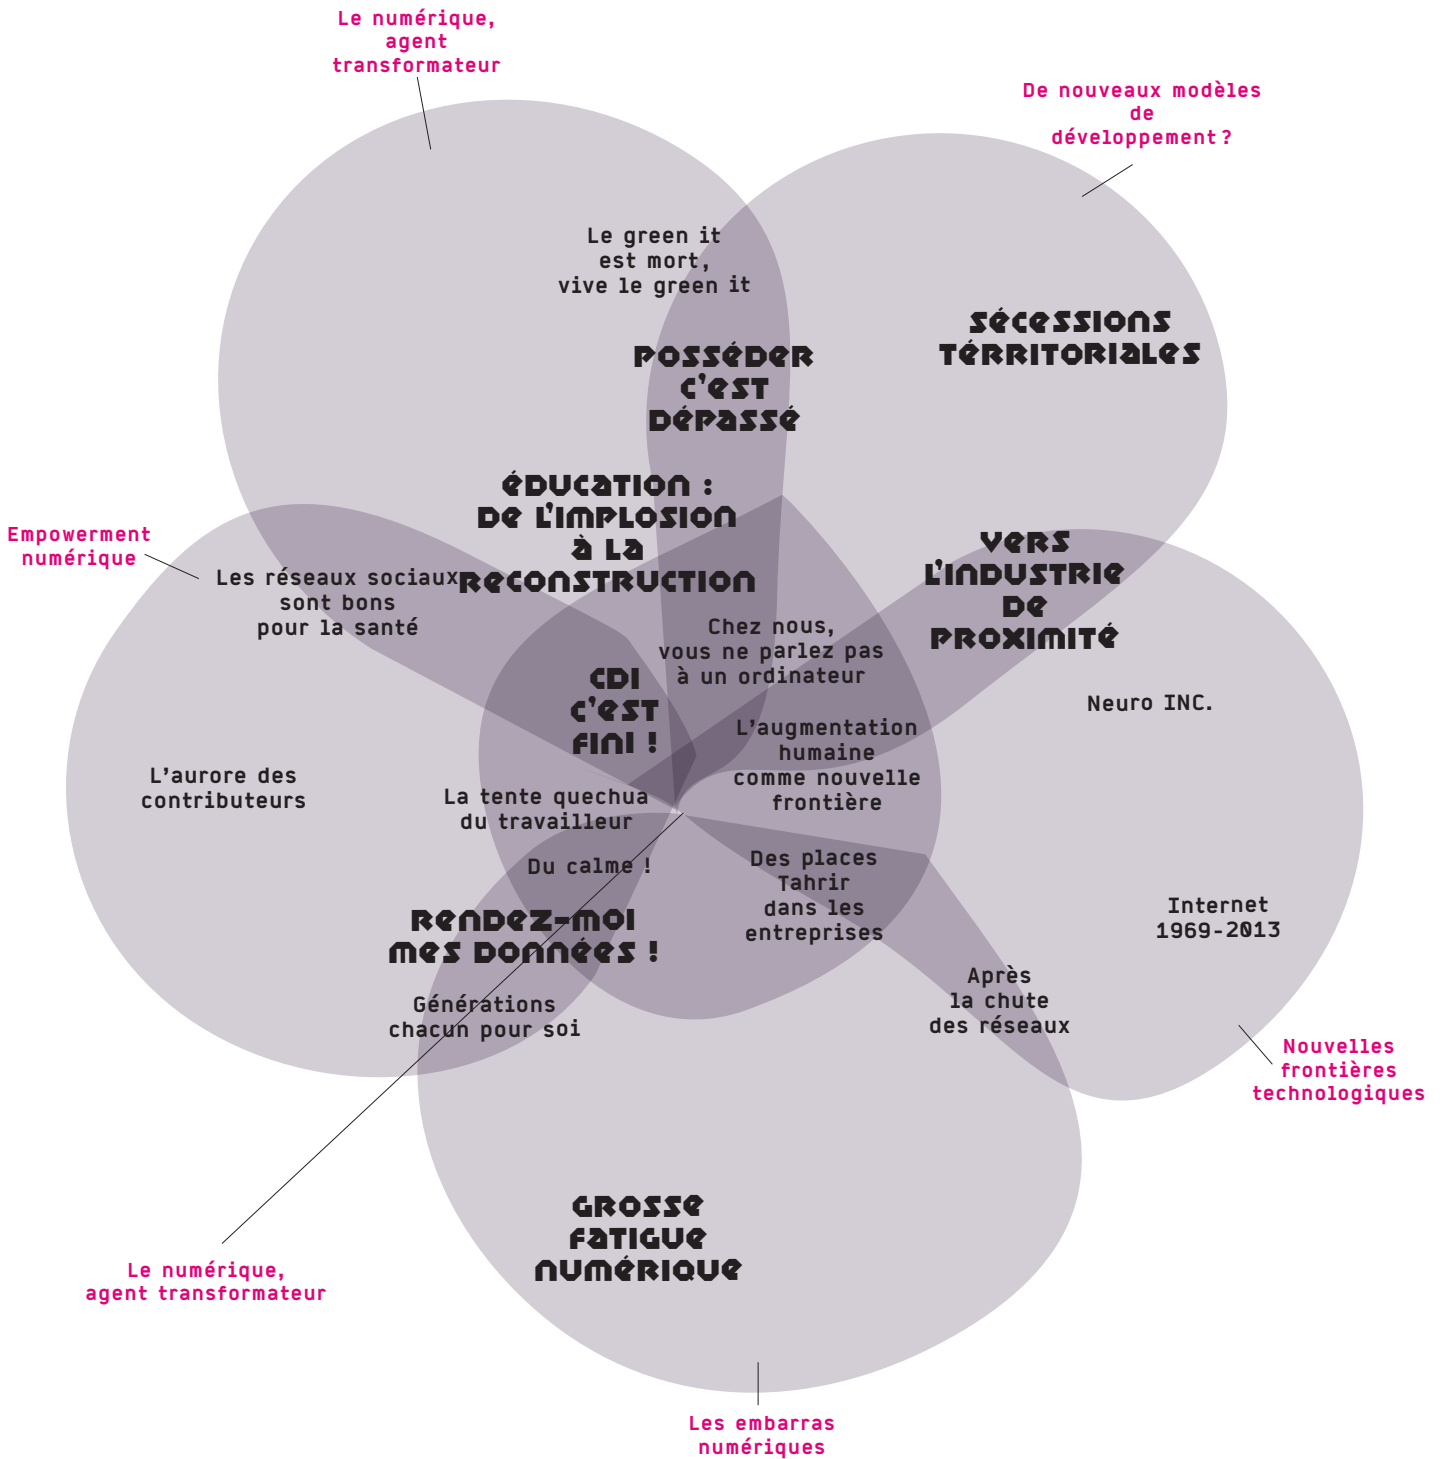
Le numérique, agent transformateur

De nouveaux modèles de développement ?

Le green it est mort, vive le green it

Posséder c'est dépassé

Sécessions térritoriales

Éducation : de l'implosion à la reconstruction

Empowerment numérique

Les réseaux sociaux sont bons pour la santé

Vers l'industrie de proximité

Chez nous, vous ne parlez pas à un ordinateur

CDI c'est fini !

Neuro INC.

L'augmentation humaine comme nouvelle frontière

L'aurore des contributeurs

La tente quechua du travailleur

Du calme !

Des places Tahrir dans les entreprises

Rendez-moi mes données !

Internet 1969-2013

Après la chute des réseaux

Générations chacun pour soi

Nouvelles frontières technologiques

Grosse fatigue numérique

Le numérique, agent transformateur

Les embarras numériques